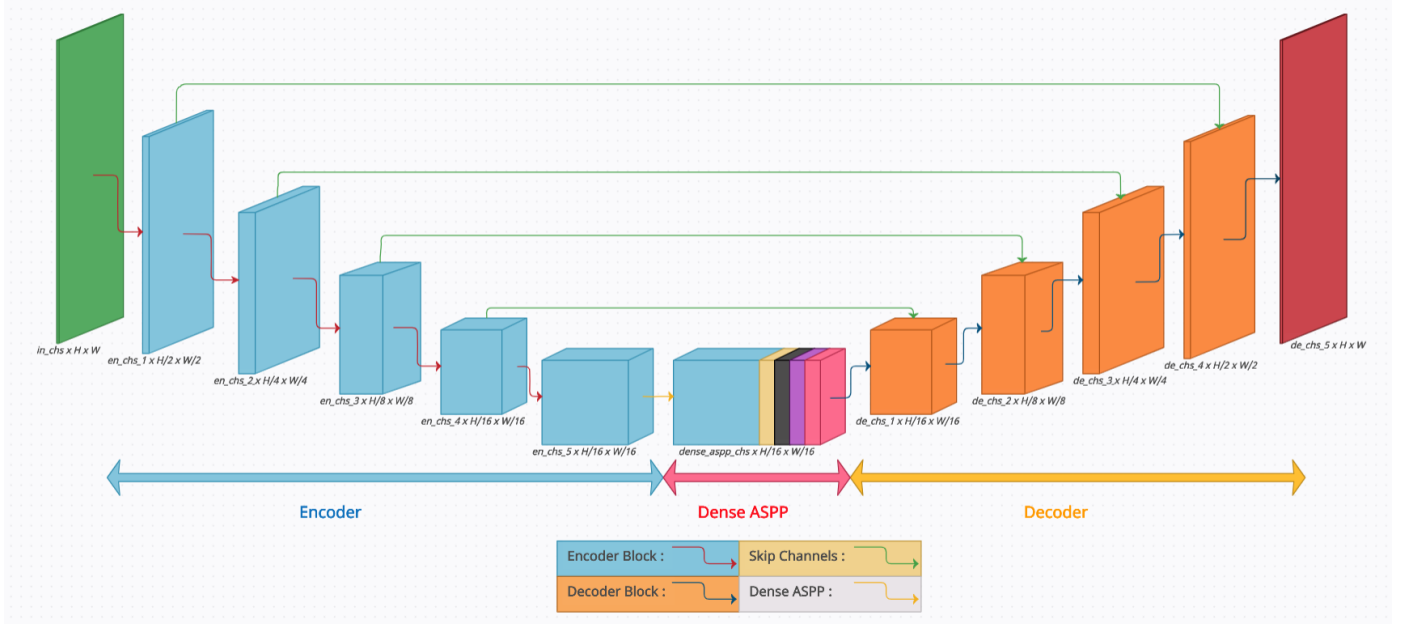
in_chs x H x W

en_chs_1 x H/2 x W/2

en_chs_2 x H/4 x W/4

en_chs_3 x H/8 x W/8

en_chs_4 x H/16 x W/16

en_chs_5 x H/16 x W/16

dense_aspp_chs x H/16 x W/16

de_chs_1 x H/16 x W/16

de_chs_2 x H/8 x W/8

de_chs_3 x H/4 x W/4

de_chs_4 x H/2 x W/2

de_chs_5 x H x W

Encoder

Dense ASPP

Decoder

| Encoder Block : | Skip Channels : |
|---|---|
| Decoder Block : | Dense ASPP : |